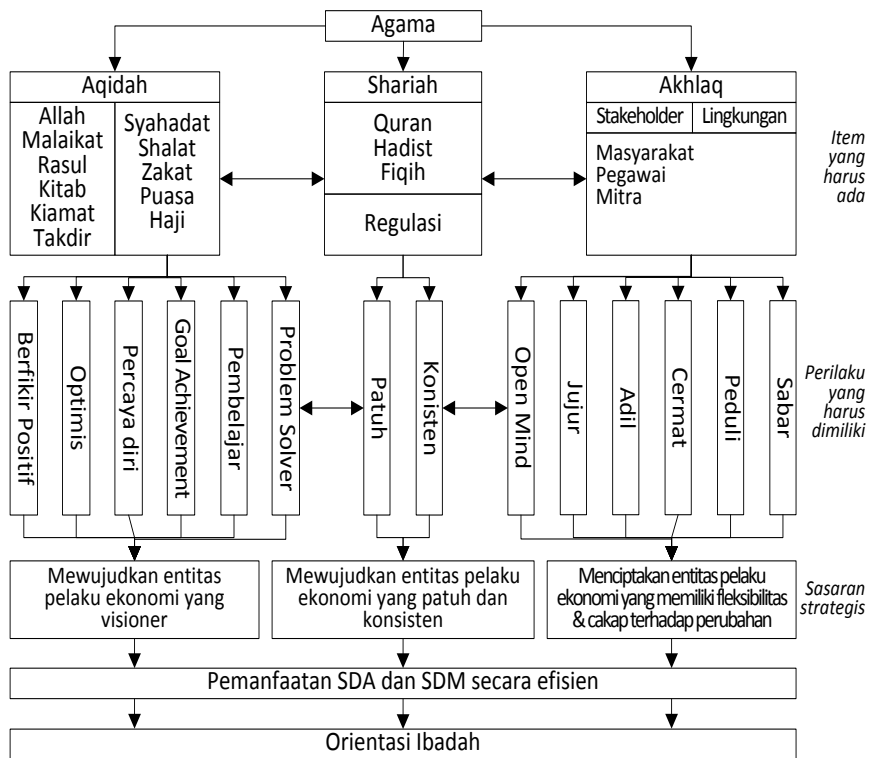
Agama

Aqidah

Allah
Malaikat
Rasul
Kitab
Kiamat
Takdir

Syahadat
Shalat
Zakat
Puasa
Haji

Shariah

Quran
Hadist
Fiqih

Regulasi

Akhlaq

Stakeholder | Lingkungan

Masyarakat
Pegawai
Mitra

Item yang harus ada

Berfikir Positif

Optimis

Percaya diri

Goal Achievement

Pembelajar

Problem Solver

Patuh

Konisten

Open Mind

Jujur

Adil

Cermat

Peduli

Sabar

Perilaku yang harus dimiliki

Mewujudkan entitas pelaku ekonomi yang visioner

Mewujudkan entitas pelaku ekonomi yang patuh dan konsisten

Menciptakan entitas pelaku ekonomi yang memiliki fleksibilitas & cakap terhadap perubahan

Sasaran strategis

Pemanfaatan SDA dan SDM secara efisien

Orientasi Ibadah